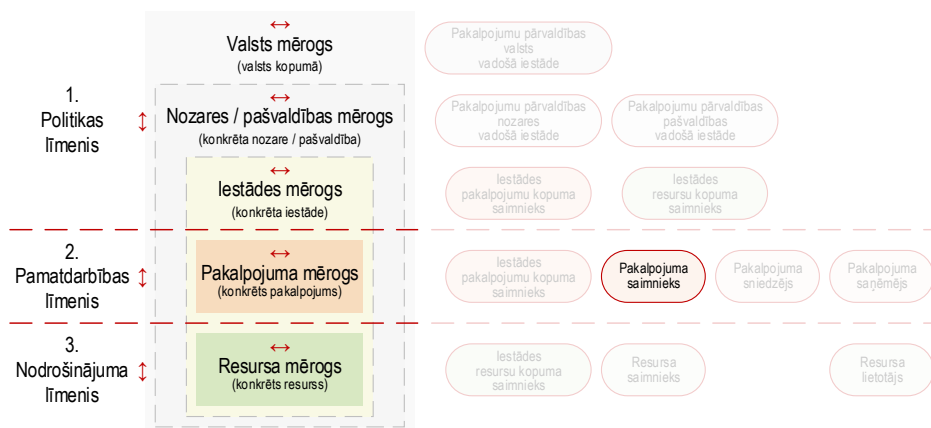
↔
Valsts mērogs
(valsts kopumā)

↔
Nozares / pašvaldības mērogs
(konkrēta nozare / pašvaldība)

↔
Iestādes mērogs
(konkrēta iestāde)

↔
Pakalpojuma mērogs
(konkrēts pakalpojums)

↔
Resursa mērogs
(konkrēts resurss)

1.
Politikas ↕
līmenis

2.
Pamatdarbības ↕
līmenis

3.
Nodrošinājuma ↕
līmenis

Pakalpojumu pārvaldības valsts vadošā iestāde

Pakalpojumu pārvaldības nozares vadošā iestāde

Pakalpojumu pārvaldības pašvaldības vadošā iestāde

Iestādes pakalpojumu kopuma saimnieks

Iestādes resursu kopuma saimnieks

Iestādes pakalpojumu kopuma saimnieks

Pakalpojuma saimnieks

Pakalpojuma sniedzējs

Pakalpojuma saņēmējs

Iestādes resursu kopuma saimnieks

Resursa saimnieks

Resursa lietotājs